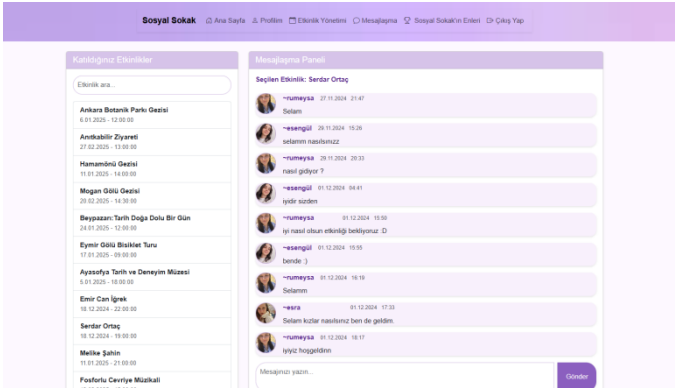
Sosyal Sokak Ana Sayfa Profilim Etkinlik Yönetimi Mesajlaşma Sosyal Sokak'ın Enleri Çıkış Yap

Katıldığınız Etkinlikler

Etkinlik ara...

Ankara Botanik Parkı Gezisi
6.01.2025 - 12:00:00

Anıtkabir Ziyareti
27.02.2025 - 13:00:00

Hamamönü Gezisi
11.01.2025 - 14:00:00

Mogan Gölü Gezisi
20.02.2025 - 14:30:00

Beypazarı: Tarih Doğa Dolu Bir Gün
24.01.2025 - 12:00:00

Eymir Gölü Bisiklet Turu
17.01.2025 - 09:00:00

Ayasofya Tarih ve Deneyim Müzesi
5.01.2025 - 18:00:00

Emir Can İğrek
18.12.2024 - 22:00:00

Serdar Ortaç
18.12.2024 - 19:00:00

Melike Şahin
11.01.2025 - 21:00:00

Fosforlu Cevriye Müzikali

Mesajlaşma Paneli

Seçilen Etkinlik: Serdar Ortaç

~rumeysa 27.11.2024 21:47
Selam

~esengül 29.11.2024 15:26
selamm nasılsınızz

~rumeysa 29.11.2024 20:33
nasıl gidiyor ?

~esengül 01.12.2024 04:41
iyidir sizden

~rumeysa 01.12.2024 15:50
iyi nasıl olsun etkinliği bekliyoruz :D

~esengül 01.12.2024 15:55
bende :)

~rumeysa 01.12.2024 16:19
Selamm

~esra 01.12.2024 17:33
Selam kızlar nasılsınız ben de geldim.

~rumeysa 01.12.2024 18:17
iyiyiz hoşgeldinn

Mesajınızı yazın...

Gönder